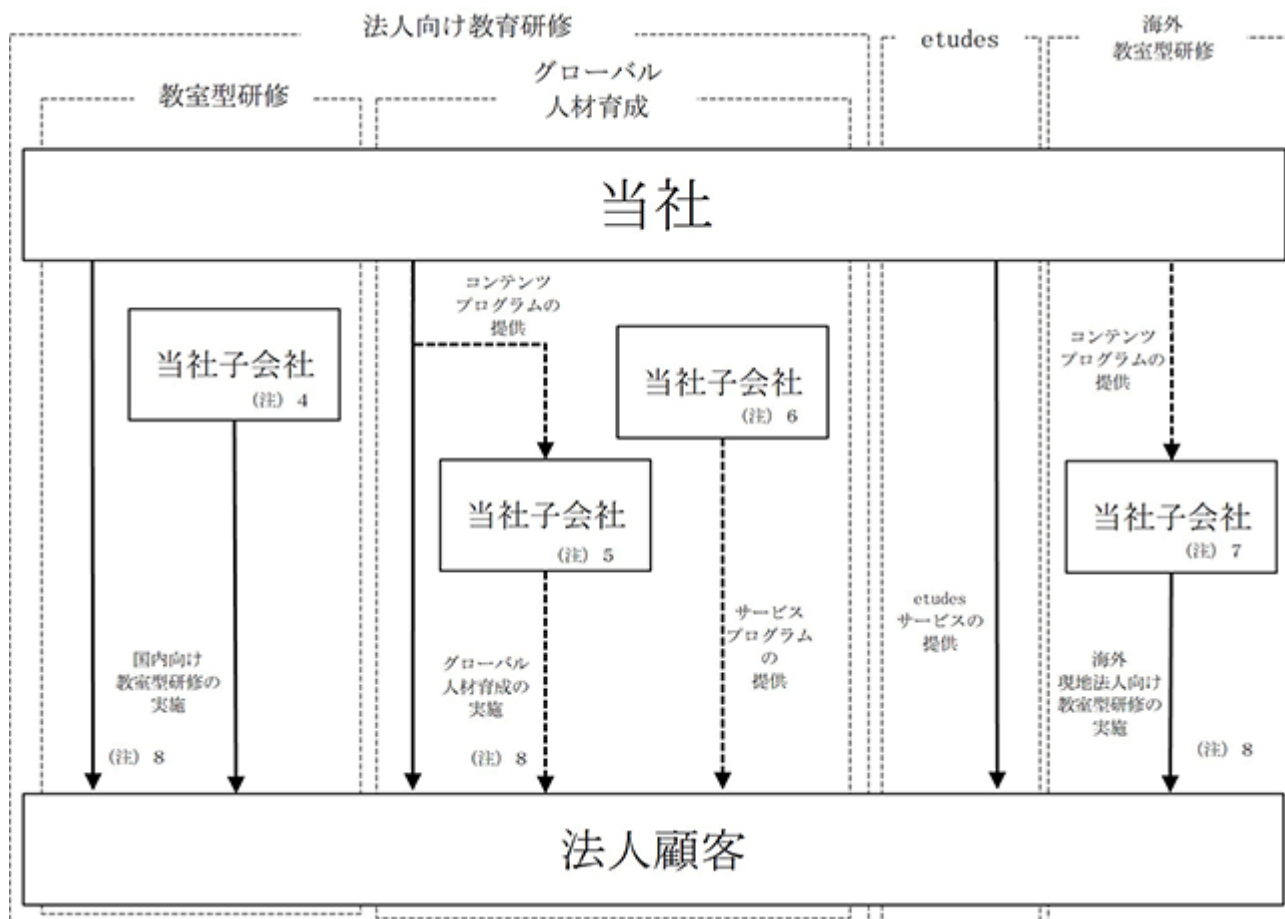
法人向け教育研修

教室型研修

グローバル
人材育成

etudes

海外
教室型研修

当社

コンテンツ
プログラムの
提供

当社子会社
(注) 4

当社子会社
(注) 6

コンテンツ
プログラムの
提供

当社子会社
(注) 5

当社子会社
(注) 7

国内向け
教室型研修の
実施

(注) 8

グローバル
人材育成の
実施

(注) 8

サービス
プログラム
の
提供

etudes
サービスの
提供

海外
現地法人向け
教室型研修の
実施

(注) 8

法人顧客